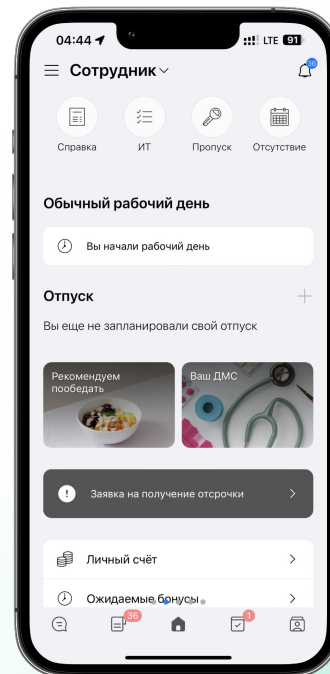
04:44 LTE 91

Сотрудник

36

Справка

ИТ

Пропуск

Отсутствие

Обычный рабочий день

Вы начали рабочий день

Отпуск

+

Вы еще не запланировали свой отпуск

Рекомендуем пообедать

Ваш ДМС

Заявка на получение отсрочки

Личный счёт

Ожидаемые бонусы

36

1